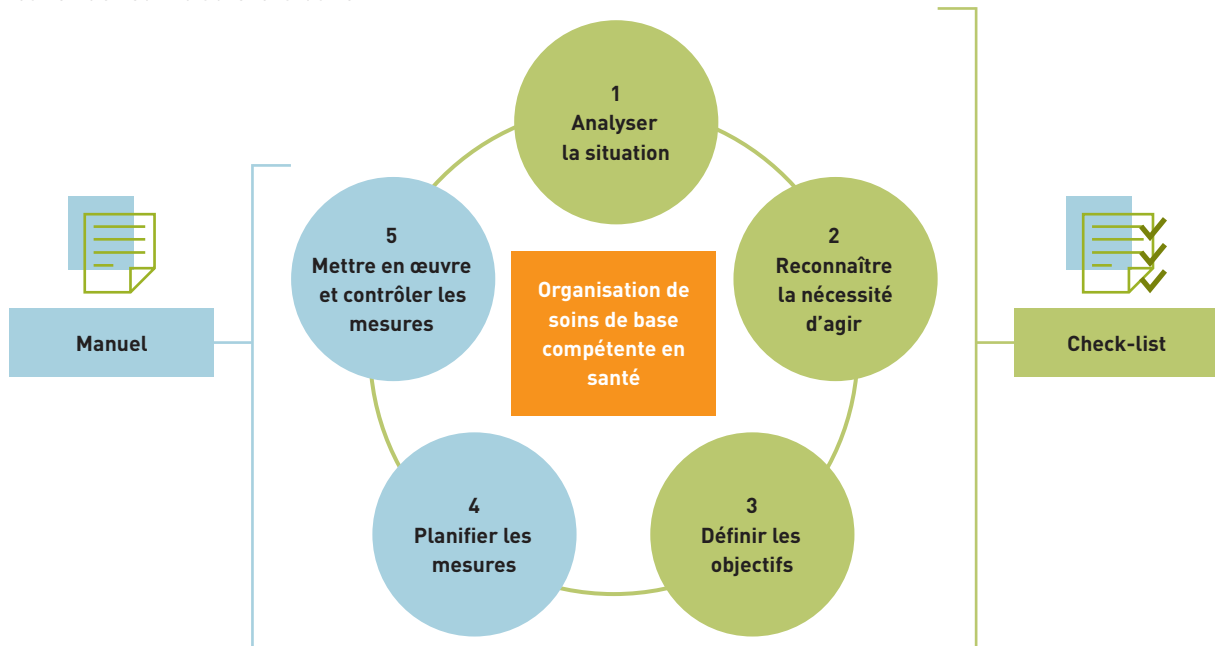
Manuel

1
Analyser la situation

2
Reconnaître la nécessité d'agir

3
Définir les objectifs

4
Planifier les mesures

5
Mettre en œuvre et contrôler les mesures

Organisation de soins de base compétente en santé

Check-list